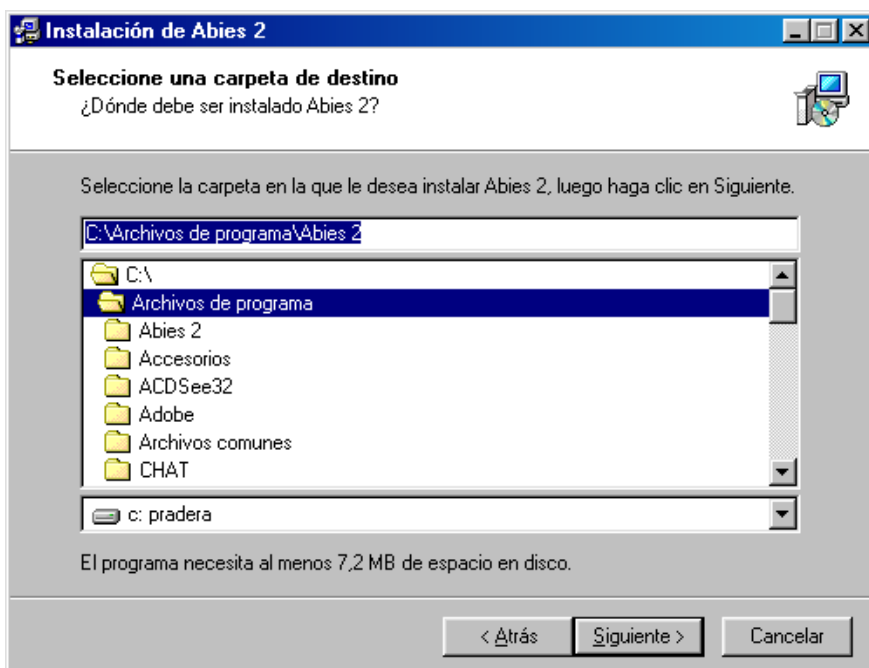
Instalación de Abies 2

Seleccione una carpeta de destino
¿Dónde debe ser instalado Abies 2?

Seleccione la carpeta en la que le desea instalar Abies 2, luego haga clic en Siguiente.

C:\Archivos de programa\Abies 2

C:\
Archivos de programa
Abies 2
Accesorios
ACDSee32
Adobe
Archivos comunes
CHAT

c: pradera

El programa necesita al menos 7,2 MB de espacio en disco.

< Atrás | Siguiente > | Cancelar